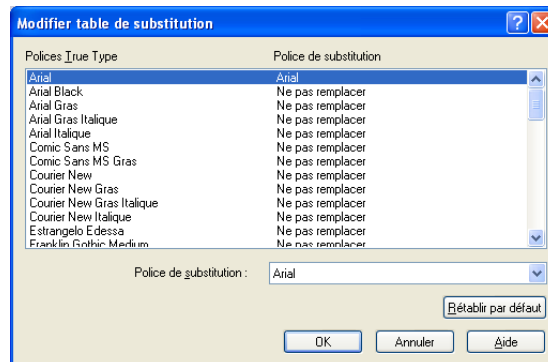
Modifier table de substitution

| Polices True Type | Police de substitution |
|---|---|
| Arial | Arial |
| Arial Black | Ne pas remplacer |
| Arial Gras | Ne pas remplacer |
| Arial Gras Italique | Ne pas remplacer |
| Arial Italique | Ne pas remplacer |
| Comic Sans MS | Ne pas remplacer |
| Comic Sans MS Gras | Ne pas remplacer |
| Courier New | Ne pas remplacer |
| Courier New Gras | Ne pas remplacer |
| Courier New Gras Italique | Ne pas remplacer |
| Courier New Italique | Ne pas remplacer |
| Estrangelo Edessa | Ne pas remplacer |
| Franklin Gothic Medium | Ne pas remplacer |

Police de substitution : Arial

Rétablir par défaut

OK Annuler Aide